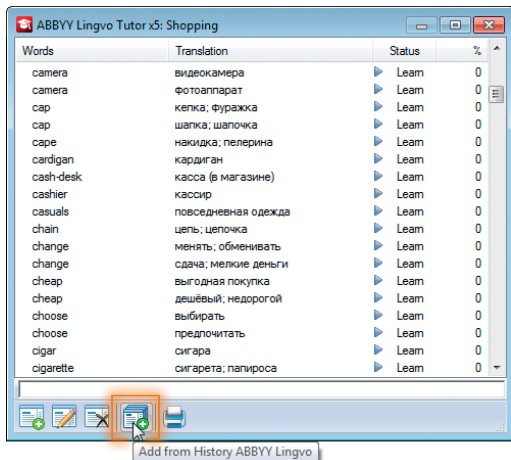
ABBYY Lingvo Tutor x5: Shopping

| Words | Translation | Status | % |
|---|---|---|---|
| camera | видеокамера | Learn | 0 |
| camera | фотоаппарат | Learn | 0 |
| cap | кепка; фуражка | Learn | 0 |
| cap | шапка; шапочка | Learn | 0 |
| cape | накидка; пелерина | Learn | 0 |
| cardigan | кардиган | Learn | 0 |
| cash-desk | касса (в магазине) | Learn | 0 |
| cashier | кассир | Learn | 0 |
| casuals | повседневная одежда | Learn | 0 |
| chain | цепь; цепочка | Learn | 0 |
| change | менять; обменивать | Learn | 0 |
| change | сдача; мелкие деньги | Learn | 0 |
| cheap | выгодная покупка | Learn | 0 |
| cheap | дешёвый; недорогой | Learn | 0 |
| choose | выбирать | Learn | 0 |
| choose | предпочитать | Learn | 0 |
| cigar | сигара | Learn | 0 |
| cigarette | сигарета; папироса | Learn | 0 |

Add from History ABBYY Lingvo